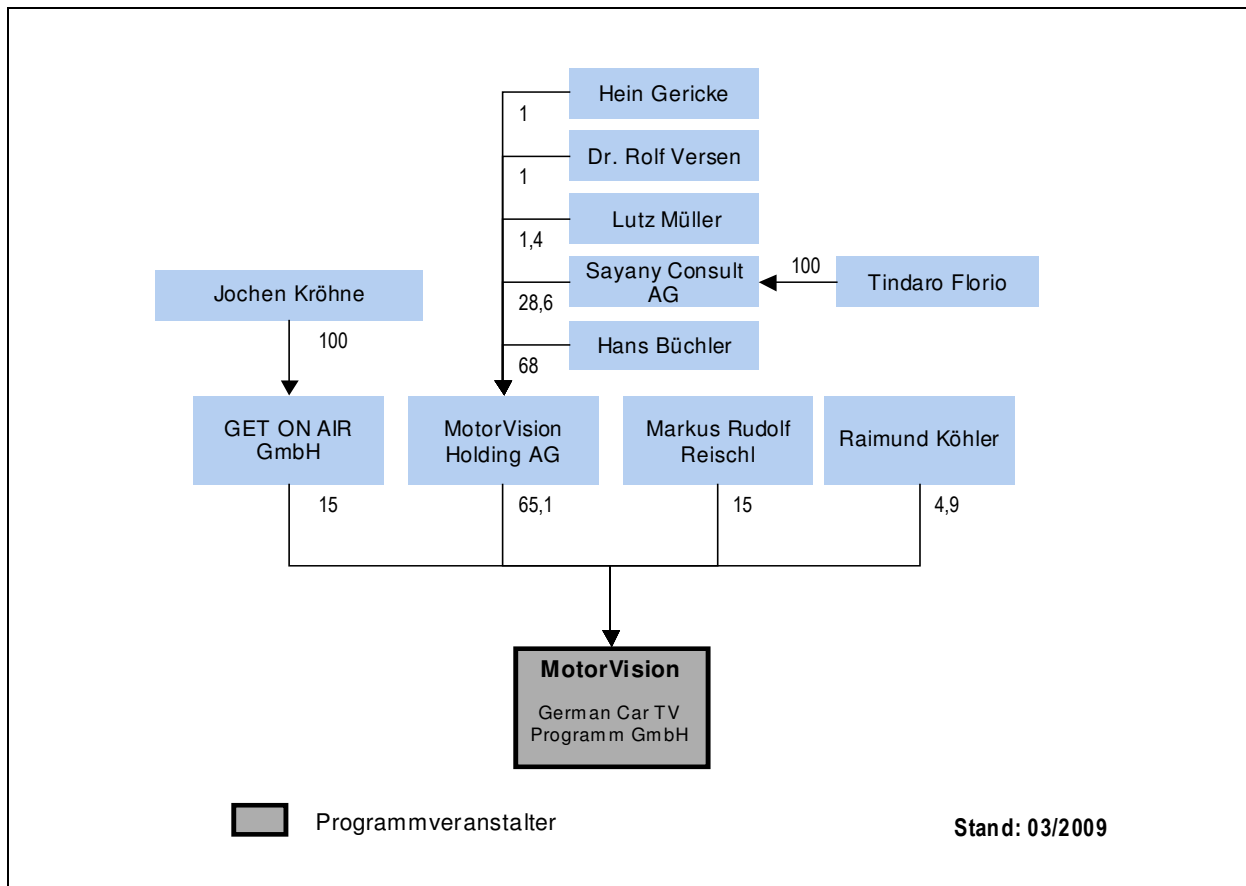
Hein Gericke
1
Dr. Rolf Versen
1
Lutz Müller
1,4
Sayany Consult AG
100
Tindaro Florio
28,6
Hans Büchler
68

Jochen Kröhne
100

GET ON AIR GmbH
15
MotorVision Holding AG
65,1
Markus Rudolf Reischl
15
Raimund Köhler
4,9

MotorVision

German Car TV Programm GmbH

Programmveranstalter

Stand: 03/2009